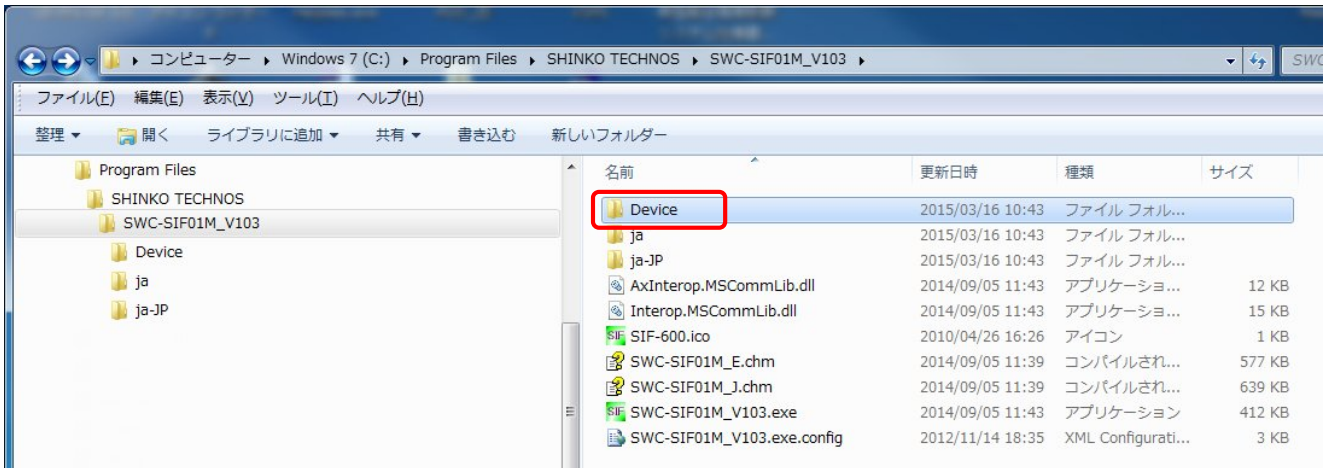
▸ コンピューター ▸ Windows 7 (C:) ▸ Program Files ▸ SHINKO TECHNOS ▸ SWC-SIF01M_V103 ▸

SWC

ファイル(F) 編集(E) 表示(V) ツール(T) ヘルプ(H)

整理 ▾ 開く ライブラリに追加 ▾ 共有 ▾ 書き込む 新しいフォルダー

Program Files
SHINKO TECHNOS
SWC-SIF01M_V103
Device
ja
ja-JP

| 名前 | 更新日時 | 種類 | サイズ |
|---|---|---|---|
| Device | 2015/03/16 10:43 | ファイル フォル... | |
| ja | 2015/03/16 10:43 | ファイル フォル... | |
| ja-JP | 2015/03/16 10:43 | ファイル フォル... | |
| AxInterop.MSCommLib.dll | 2014/09/05 11:43 | アプリケーショ... | 12 KB |
| Interop.MSCommLib.dll | 2014/09/05 11:43 | アプリケーショ... | 15 KB |
| SIF-600.ico | 2010/04/26 16:26 | アイコン | 1 KB |
| SWC-SIF01M_E.chm | 2014/09/05 11:39 | コンパイルされ... | 577 KB |
| SWC-SIF01M_J.chm | 2014/09/05 11:39 | コンパイルされ... | 639 KB |
| SWC-SIF01M_V103.exe | 2014/09/05 11:43 | アプリケーション | 412 KB |
| SWC-SIF01M_V103.exe.config | 2012/11/14 18:35 | XML Configurati... | 3 KB |